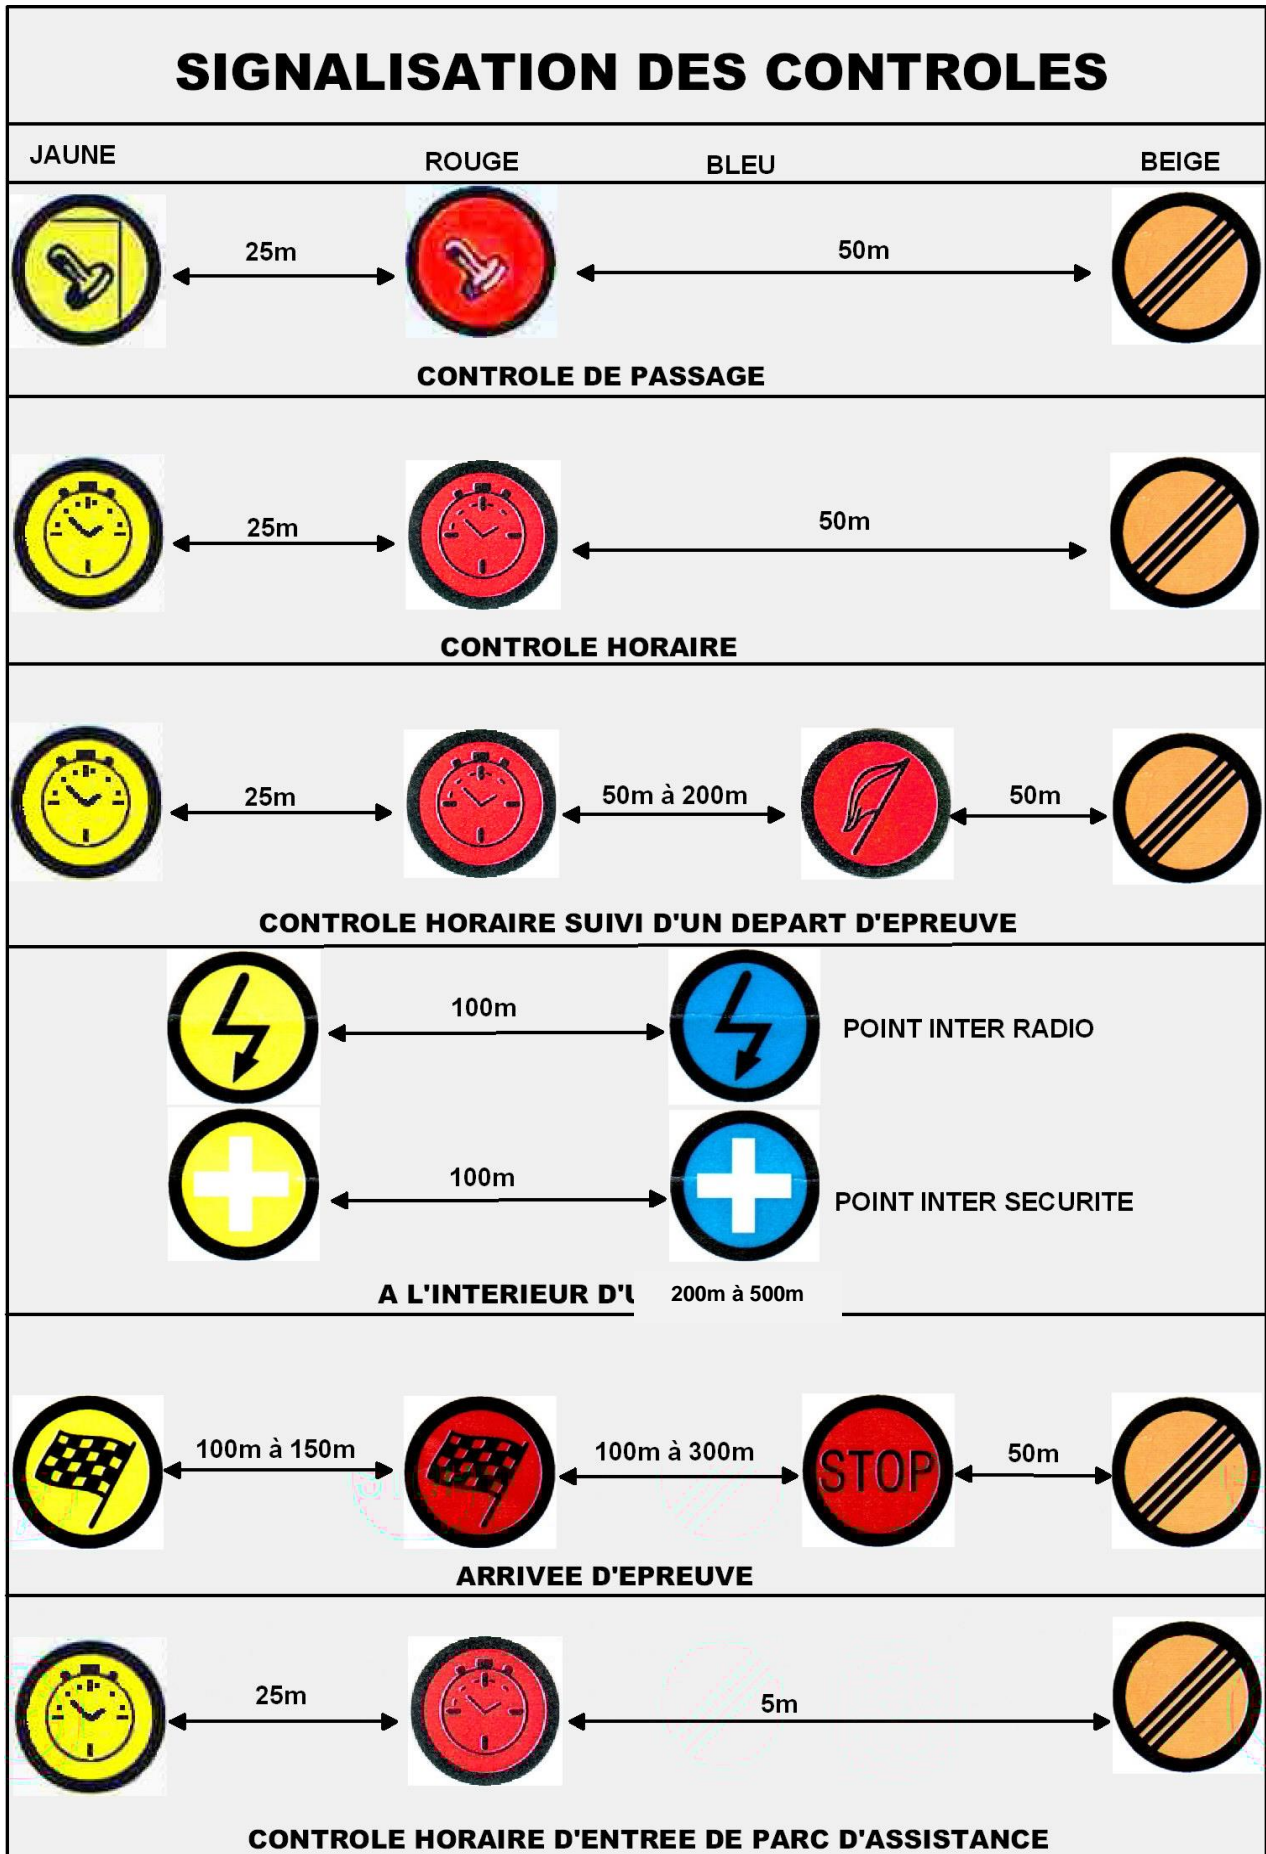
SIGNALISATION DES CONTROLES

JAUNE ROUGE BLEU BEIGE

25m 50m

CONTROLE DE PASSAGE

25m 50m

CONTROLE HORAIRE

25m 50m à 200m 50m

CONTROLE HORAIRE SUIVI D'UN DEPART D'EPREUVE

100m POINT INTER RADIO

100m POINT INTER SECURITE

A L'INTERIEUR D'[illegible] 200m à 500m

100m à 150m 100m à 300m STOP 50m

ARRIVEE D'EPREUVE

25m 5m

CONTROLE HORAIRE D'ENTREE DE PARC D'ASSISTANCE